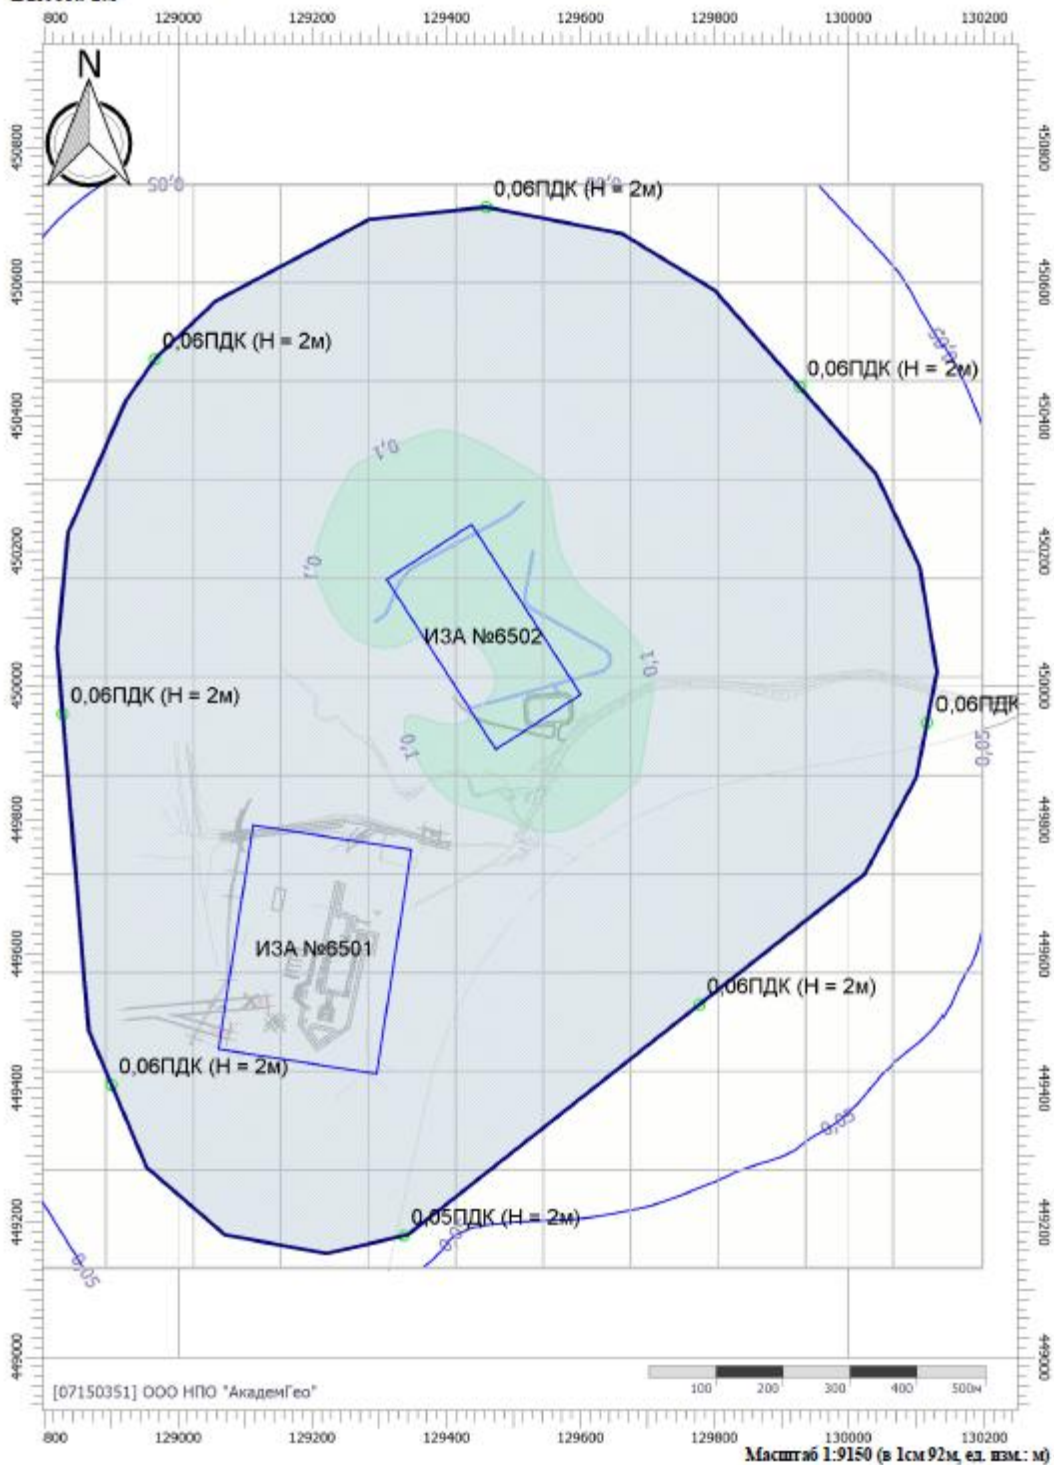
800 129000 129200 129400 129600 129800 130000 130200

N

450800 450600 450400 450200 450000 449800 449600 449400 449200 449000

0,05

0,06ПДК (Н = 2м)

0,06ПДК (Н = 2м)

0,06ПДК (Н = 2м)

0,05

0,1

0,1

0,1

0,1

ИЗА №6502

0,06ПДК (Н = 2м)

0,06ПДК

0,05

ИЗА №6501

0,06ПДК (Н = 2м)

0,06ПДК (Н = 2м)

0,05

0,05ПДК (Н = 2м)

0,05

0,05

[07150351] ООО НПО "АкадемГео"

100 200 300 400 500м

800 129000 129200 129400 129600 129800 130000 130200

Масштаб 1:9150 (в 1см 92м, ед. изм.: м)